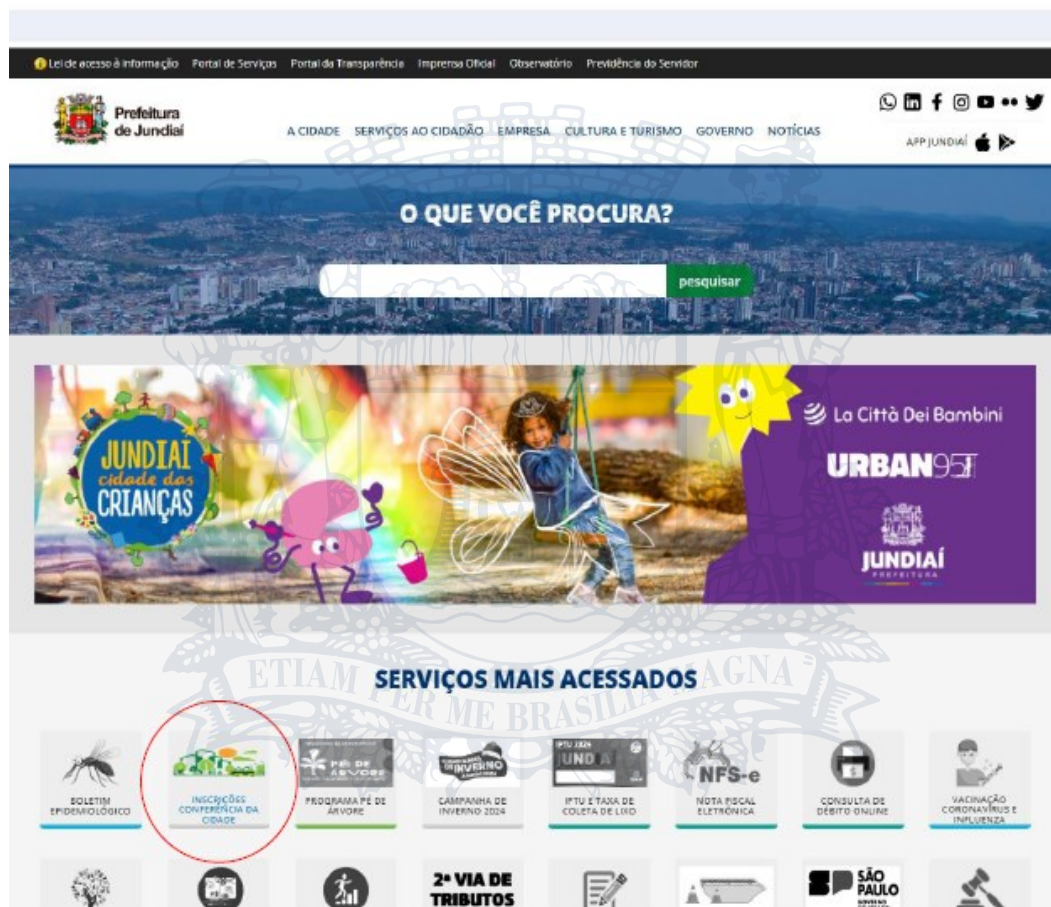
Lei de acesso à informação Portal de Serviços Portal da Transparência Imprensa Oficial Observatório Previdência do Servidor

Prefeitura de Jundiaí

A CIDADE SERVIÇOS AO CIDADÃO EMPRESA CULTURA E TURISMO GOVERNO NOTÍCIAS

APP JUNDIAÍ

O QUE VOCÊ PROCURA?

pesquisar

JUNDIAÍ cidade das CRIANÇAS

La Città Dei Bambini

URBAN95

JUNDIAÍ PREFEITURA

SERVIÇOS MAIS ACESSADOS

ETIAM PER ME BRASILIA MAGNA

BOLETIM EPIDEMIOLÓGICO

INSCRIÇÕES CONFERÊNCIA DA CIDADE

PÉ DE ÁRVORE
PROGRAMA PÉ DE ÁRVORE

INVERNO
CAMPANHA DE INVERNO 2024

IPTU 2024 JUNDIAÍ
IPTU E TAXA DE COLETA DE LIXO

NFS-e
NOTA FISCAL ELETRÔNICA

CONSULTA DE DÉBITO ONLINE

VACINAÇÃO CORONAVÍRUS E INFLUENZA

2ª VIA DE TRIBUTOS

SP SÃO PAULO GOVERNO DO ESTADO